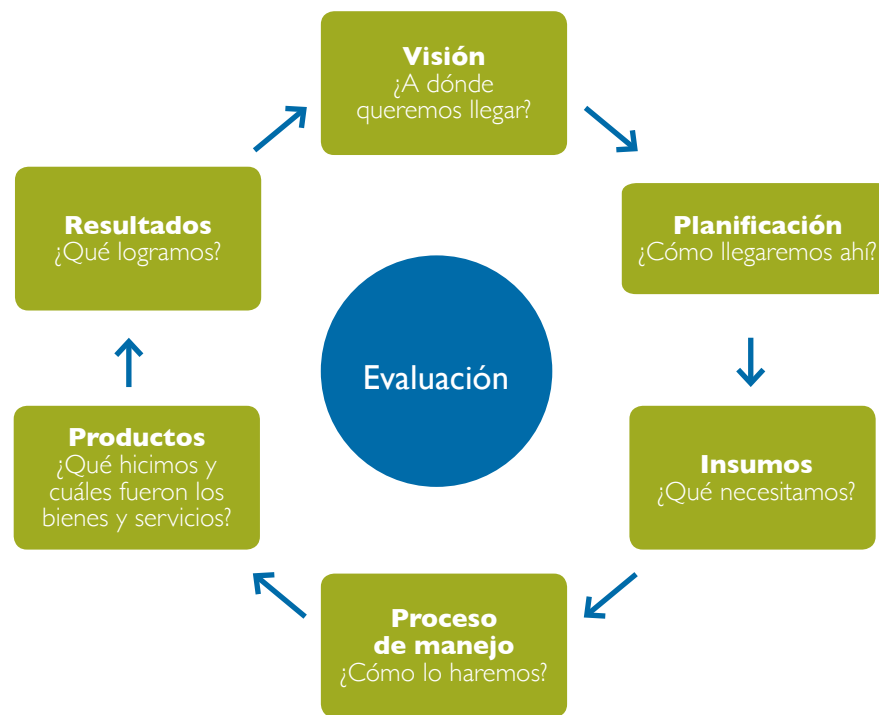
Visión
¿A dónde queremos llegar?

Planificación
¿Cómo llegaremos ahí?

Insumos
¿Qué necesitamos?

Proceso de manejo
¿Cómo lo haremos?

Productos
¿Qué hicimos y cuáles fueron los bienes y servicios?

Resultados
¿Qué logramos?

Evaluación